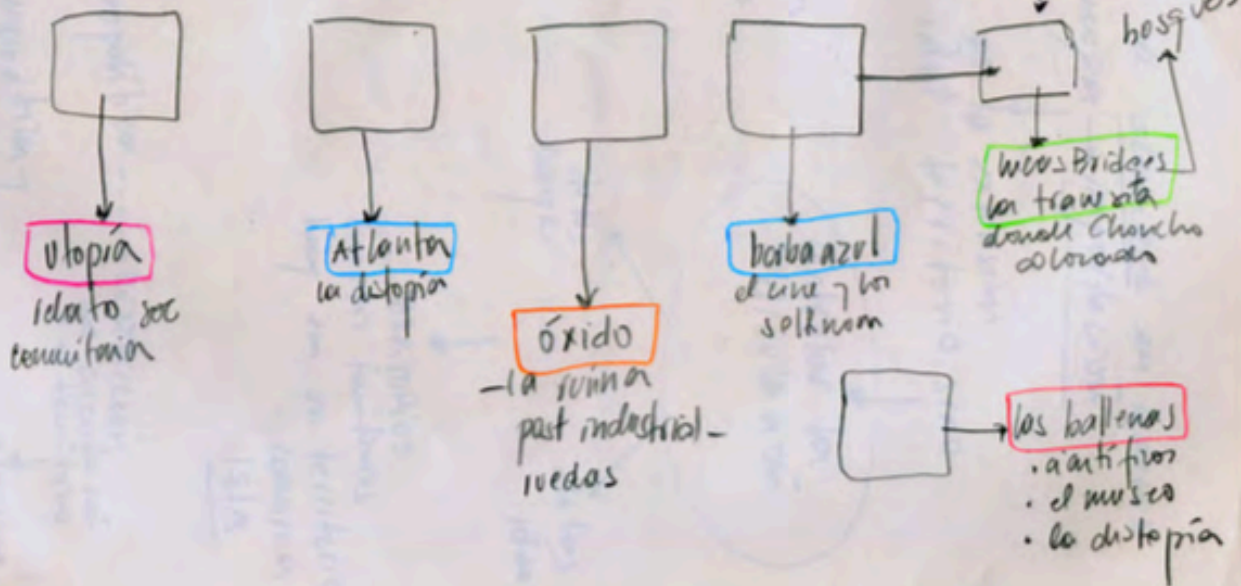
bosques

utopía
ideato soc comunitaria

Atlanta
la distopía

óxido
–la ruina post industrial–
ruedas

barba azul
el cine y los soldados

Woodsbridge
la travesía
donde Chucho colorado

los ballenas
· a antífonas
· el museo
· la distopía